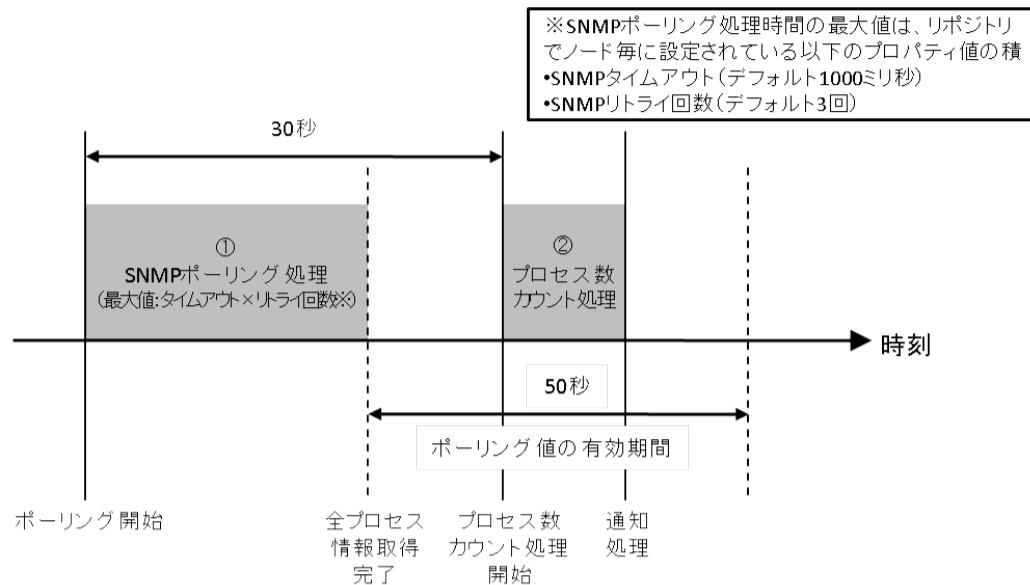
※SNMPポーリング処理時間の最大値は、リポジトリでノード毎に設定されている以下のプロパティ値の積
•SNMPタイムアウト(デフォルト1000ミリ秒)
•SNMPリトライ回数(デフォルト3回)

30秒

①
SNMPポーリング 処理
(最大値:タイムアウト×リトライ回数※)

②
プロセス数
カウント処理

時刻

50秒

ポーリング値の有効期間

ポーリング開始

全プロセス
情報取得
完了

プロセス数
カウント処理
開始

通知
処理